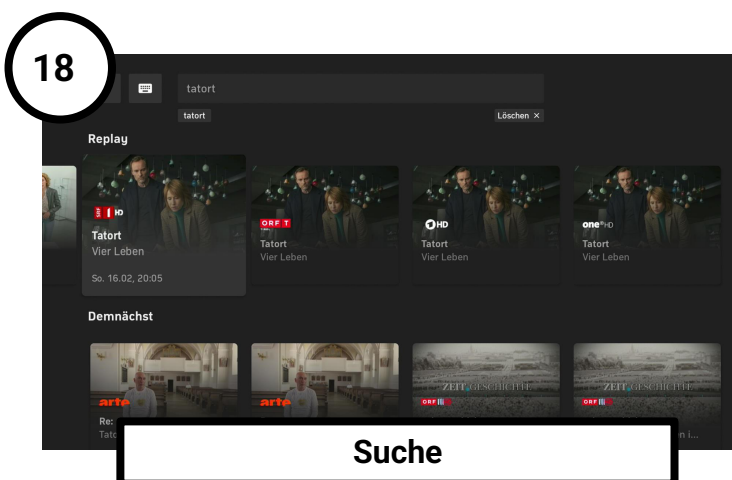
18

tatort

tatort

Löschen ×

Replay

ORF I HD
Tatort
Vier Leben
So. 16.02, 20:05

ORF T
Tatort
Vier Leben

1 HD
Tatort
Vier Leben

one HD
Tatort
Vier Leben

Demnächst

arte
Re:
Tato

arte

ZEIT GESCHICHTE
ORF III

ZEIT GESCHICHTE
ORF III
n i...

Suche